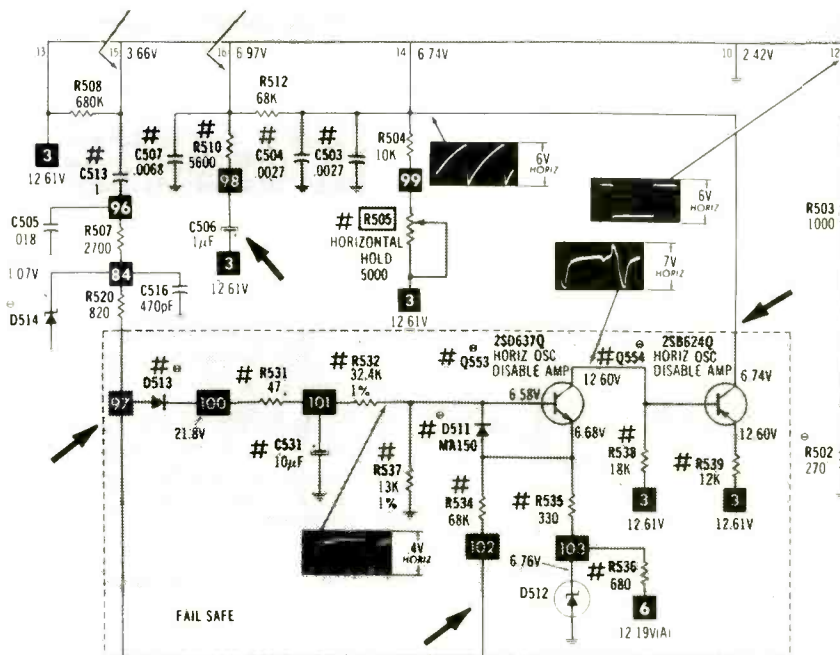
13
15 3 66V
16 6 97V
14 6 74V
10 2 42V
R508
680K
R512
68K
3
12 61V
#
C513
1
#
C507
.0068
#
R510
5600
#
C504
.0027
#
C503
.0027
R504
10K
6V
HORIZ
99
98
96
C505
.018
R507
2700
C506
1μF
3
12 61V
# R505
HORIZONTAL
HOLD
5000
6V
HORIZ
R503
1000
7V
HORIZ
1.07V
84
C516
470pF
D514
R520
820
3
12 61V
# Q553
2SD637Q
HORIZ OSC
DISABLE AMP
# Q554
2SB624Q
HORIZ OSC
DISABLE AMP
97
# D513
100
21.8V
# R531
47
101
# R532
32.4K
1%
6 58V
12 60V
6 74V
# D511
MA150
6.68V
# C531
10μF
# R537
13K
1%
# R538
18K
# R539
12K
12 60V
R502
270
3
12 61V
3
12.61V
4V
HORIZ
# R534
68K
102
# R535
330
103
6.76V
# R536
680
D512
6
12 19V(A)
FAIL SAFE